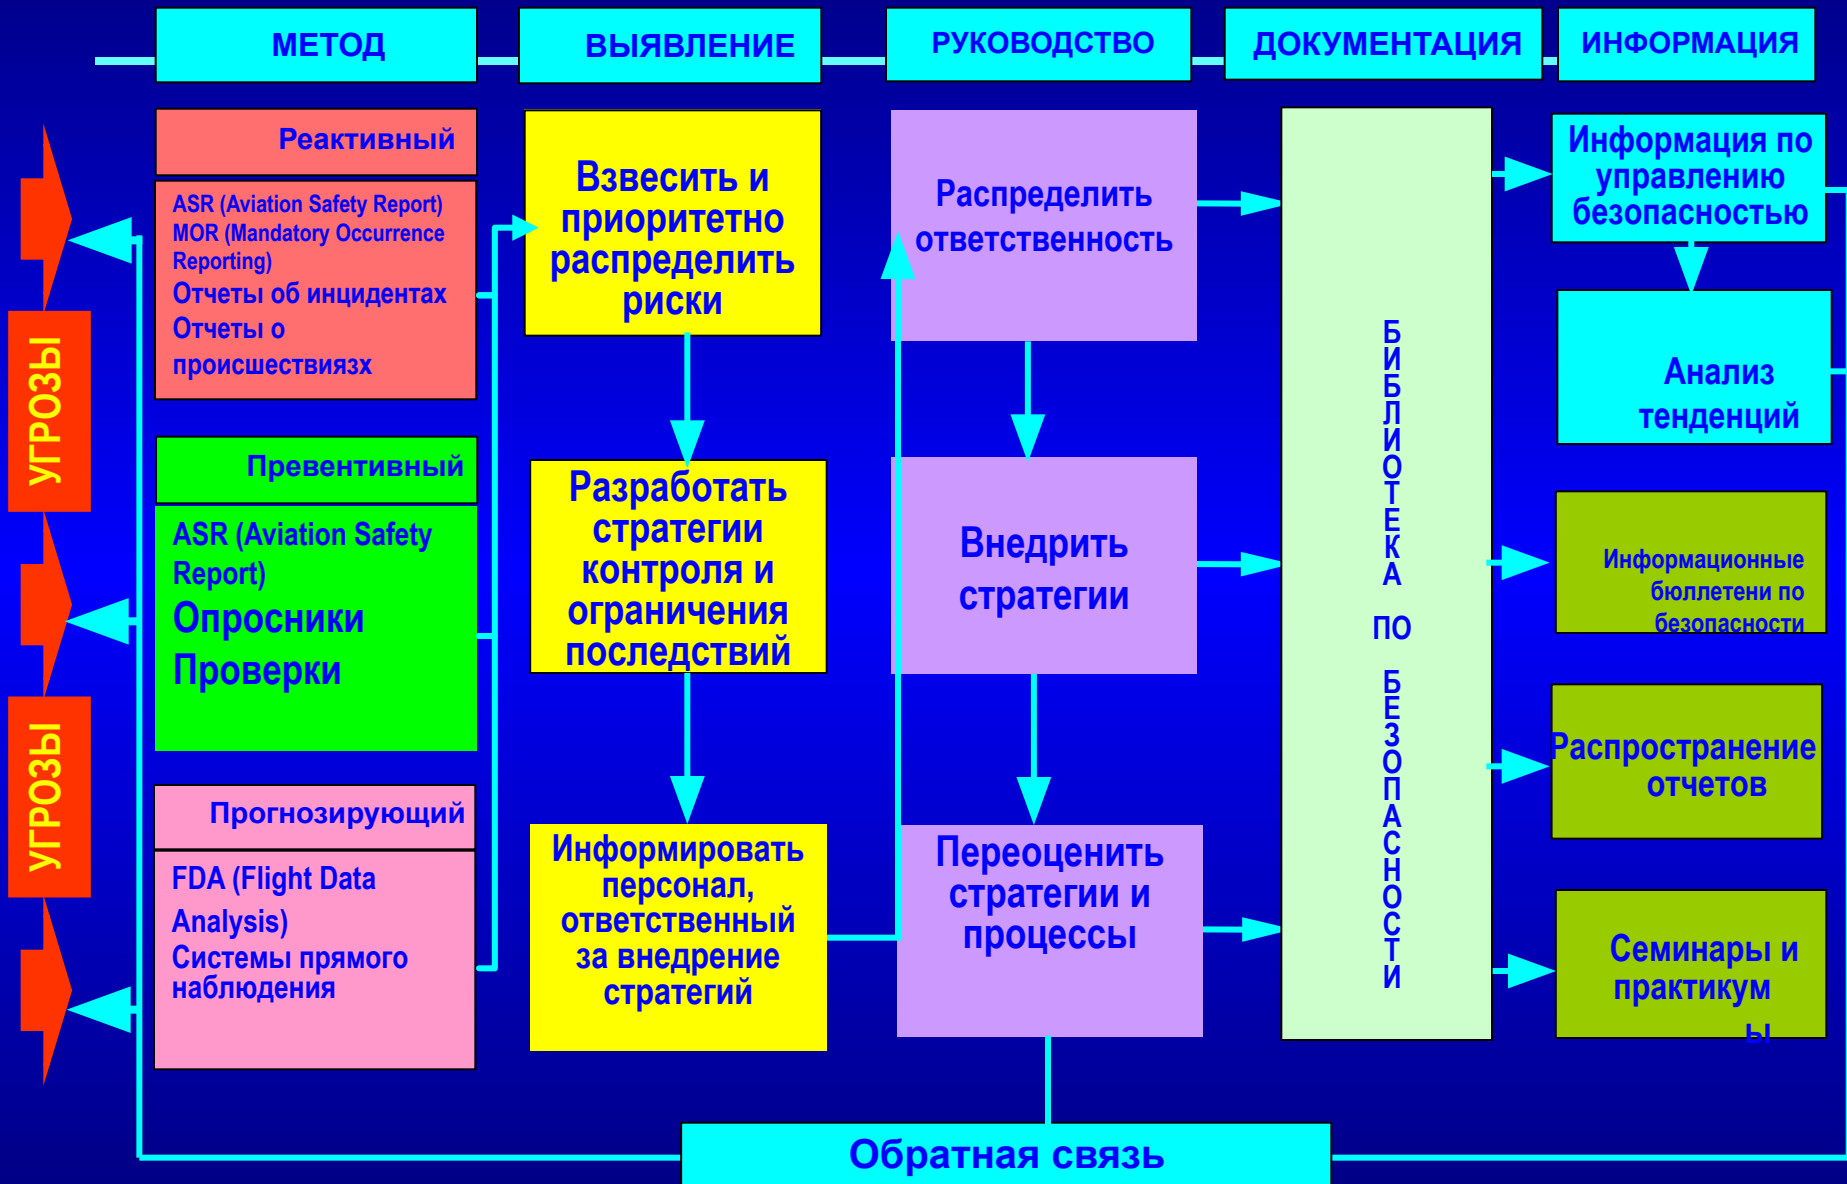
МЕТОД

ВЫЯВЛЕНИЕ

РУКОВОДСТВО

ДОКУМЕНТАЦИЯ

ИНФОРМАЦИЯ

УГРОЗЫ

УГРОЗЫ

Реактивный

ASR (Aviation Safety Report)
MOR (Mandatory Occurrence Reporting)
Отчеты об инцидентах
Отчеты о происшествиязх

Превентивный

ASR (Aviation Safety Report)
Опросники
Проверки

Прогнозирующий

FDA (Flight Data Analysis)
Системы прямого наблюдения

Взвесить и приоритетно распределить риски

Разработать стратегии контроля и ограничения последствий

Информировать персонал, ответственный за внедрение стратегий

Распределить ответственность

Внедрить стратегии

Переоценить стратегии и процессы

БИБЛИОТЕКА ПО БЕЗОПАСНОСТИ

Информация по управлению безопасностью

Анализ тенденций

Информационные бюллетени по безопасности

Распространение отчетов

Семинары и практикумы

Обратная связь